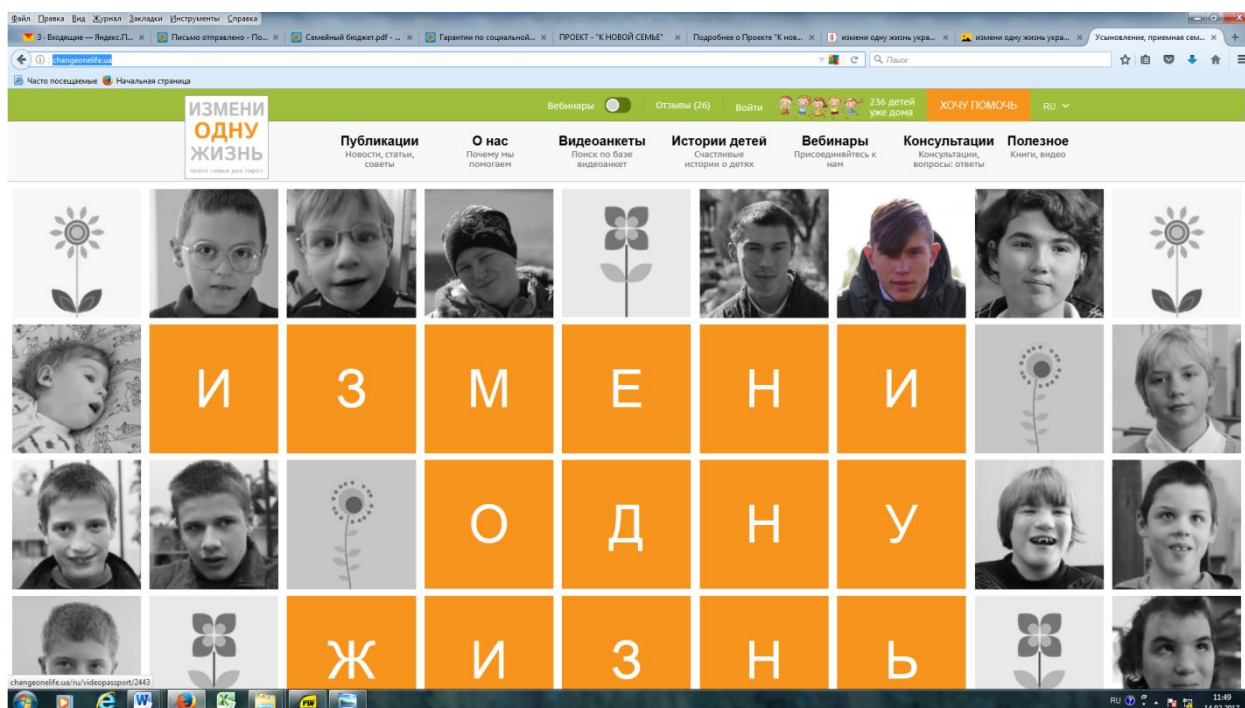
Файл Правка Вид Журнал Закладки Инструменты Справка

3 - Входящие — Яндекс.П... × Письмо отправлено - По... × Семейный бюджет.pdf - ... × Гарантии по социальной... × ПРОЕКТ - "К НОВОЙ СЕМЬЕ" × Подробнее о Проекте "К нов... × измени одну жизнь укра... × измени одну жизнь укра... × Усыновление, приемная сем... ×

changeonelife.ua

Поиск

Часто посещаемые Начальная страница

ИЗМЕНИ ОДНУ ЖИЗНЬ поиск семьи для сирот

Вебинары Отзывы (26) Войти 236 детей уже дома ХОЧУ ПОМОЧЬ RU

Публикации Новости, статьи, советы

О нас Почему мы помогаем

Видеоанкеты Поиск по базе видеоанкет

Истории детей Счастливые истории о детях

Вебинары Присоединяйтесь к нам

Консультации Консультации, вопросы: ответы

Полезное Книги, видео

И З М Е Н И

О Д Н У

Ж И З Н Ь

changeonelife.ua/ru/videopassport/2443

RU 11:49 14.02.2017